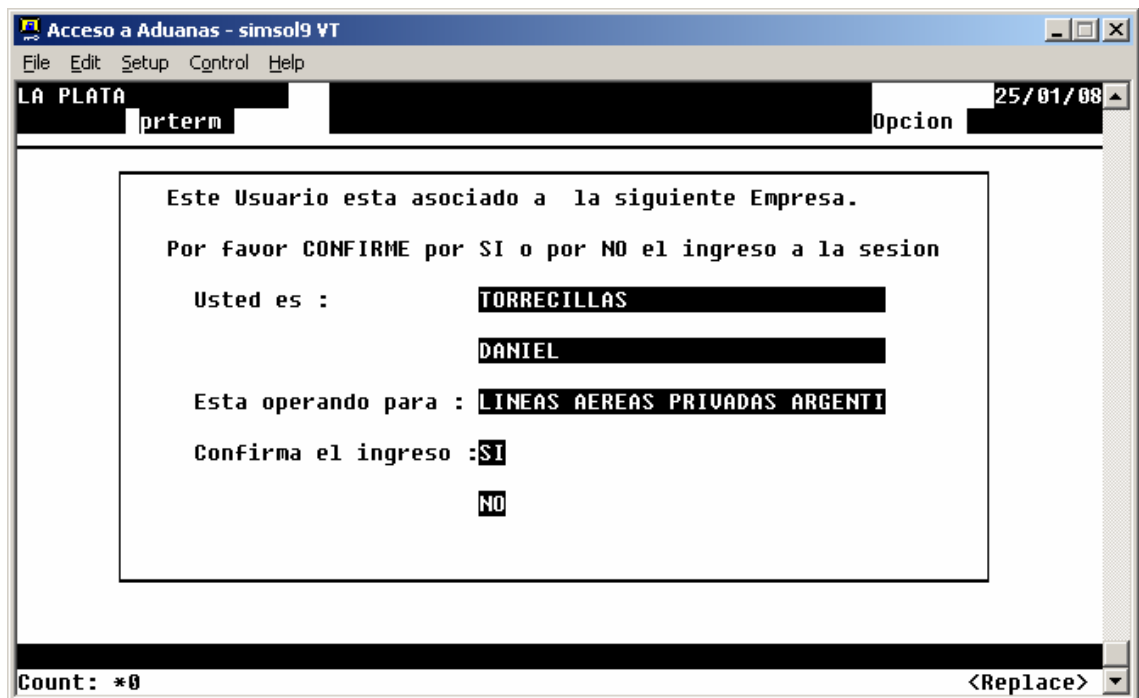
Acceso a Aduanas - simsol9 VT

File Edit Setup Control Help

LA PLATA 25/01/08

prterm Opcion

Este Usuario esta asociado a la siguiente Empresa.

Por favor CONFIRME por SI o por NO el ingreso a la sesion

Usted es : TORRECILLAS

DANIEL

Esta operando para : LINEAS AEREAS PRIVADAS ARGENTI

Confirma el ingreso :SI

NO

Count: *0 <Replace>